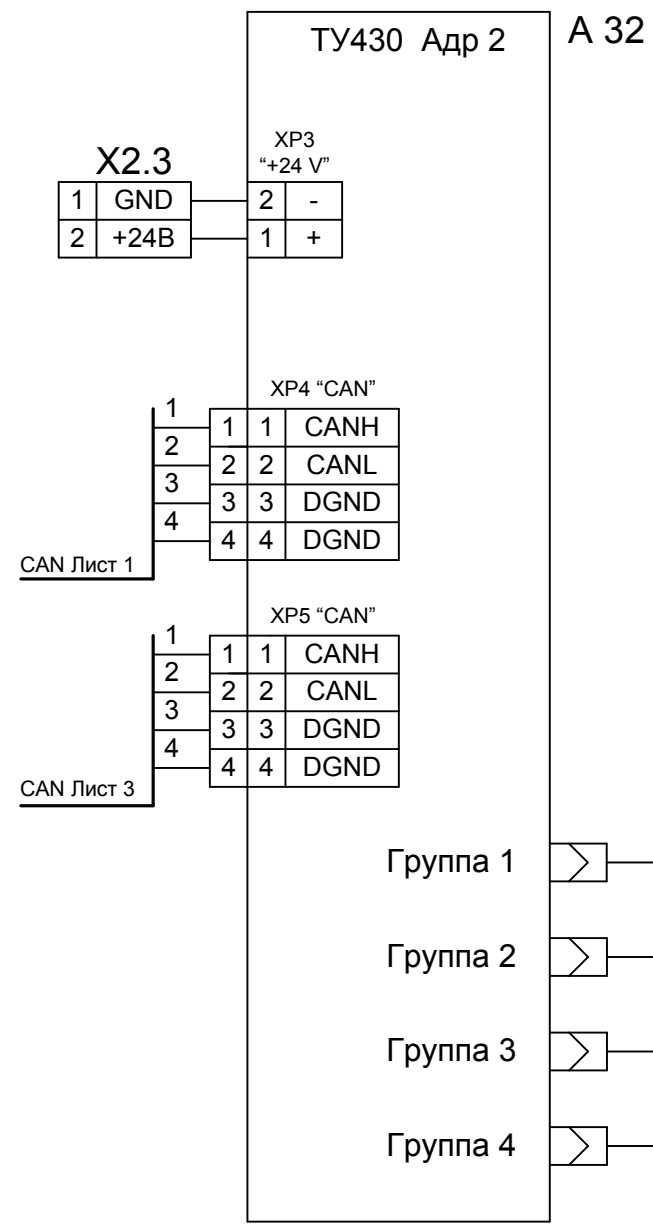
ТУ430 Адр 2

А 32

X2.3

| 1 | GND |
|---|---|
| 2 | +24В |

XP3
"+24 V"

| 2 | - |
|---|---|
| 1 | + |

XP4 "CAN"

1
2
3
4

CAN Лист 1

| 1 | 1 | CANH |
|---|---|---|
| 2 | 2 | CANL |
| 3 | 3 | DGND |
| 4 | 4 | DGND |

XP5 "CAN"

1
2
3
4

CAN Лист 3

| 1 | 1 | CANH |
|---|---|---|
| 2 | 2 | CANL |
| 3 | 3 | DGND |
| 4 | 4 | DGND |

Группа 1

Группа 2

Группа 3

Группа 4